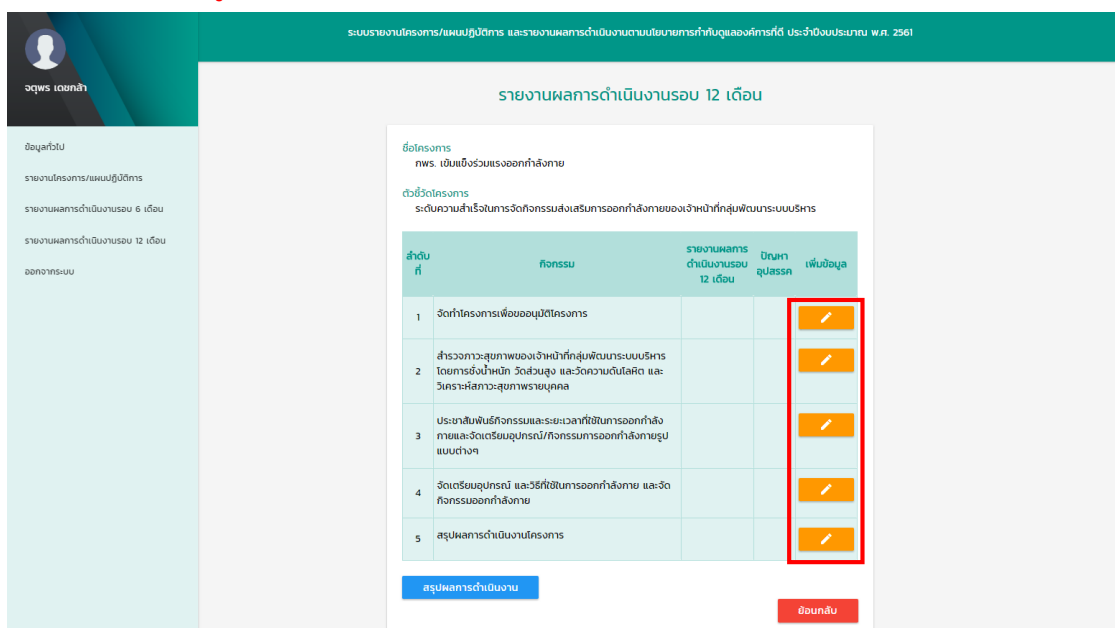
ระบบรายงานโครงการ/แผนปฏิบัติการ และรายงานผลการดำเนินงานตามนโยบายการกำกับดูแลองค์การที่ดี ประจำปีงบประมาณ พ.ศ. 2561

จตุพร เดชกล้า

ข้อมูลทั่วไป

รายงานโครงการ/แผนปฏิบัติการ

รายงานผลการดำเนินงานรอบ 6 เดือน

รายงานผลการดำเนินงานรอบ 12 เดือน

ออกจากระบบ

รายงานผลการดำเนินงานรอบ 12 เดือน

ชื่อโครงการ
กพร. เข้มแข็งร่วมแรงออกกำลังกาย

ตัวชี้วัดโครงการ
ระดับความสำเร็จในการจัดกิจกรรมส่งเสริมการออกกำลังกายของเจ้าหน้าที่กลุ่มพัฒนาระบบบริหาร

| ลำดับที่ | กิจกรรม | รายงานผลการดำเนินงานรอบ 12 เดือน | ปัญหาอุปสรรค | เพิ่มข้อมูล |
|---|---|---|---|---|
| 1 | จัดทำโครงการเพื่อขออนุมัติโครงการ | | | |
| 2 | สำรวจภาวะสุขภาพของเจ้าหน้าที่กลุ่มพัฒนาระบบบริหาร โดยการชั่งน้ำหนัก วัดส่วนสูง และวัดความดันโลหิต และวิเคราะห์สภาวะสุขภาพรายบุคคล | | | |
| 3 | ประชาสัมพันธ์กิจกรรมและระยะเวลาที่ใช้ในการออกกำลังกายและจัดเตรียมอุปกรณ์/กิจกรรมการออกกำลังกายรูปแบบต่างๆ | | | |
| 4 | จัดเตรียมอุปกรณ์ และวิธีที่ใช้ในการออกกำลังกาย และจัดกิจกรรมออกกำลังกาย | | | |
| 5 | สรุปผลการดำเนินงานโครงการ | | | |

สรุปผลการดำเนินงาน

ย้อนกลับ